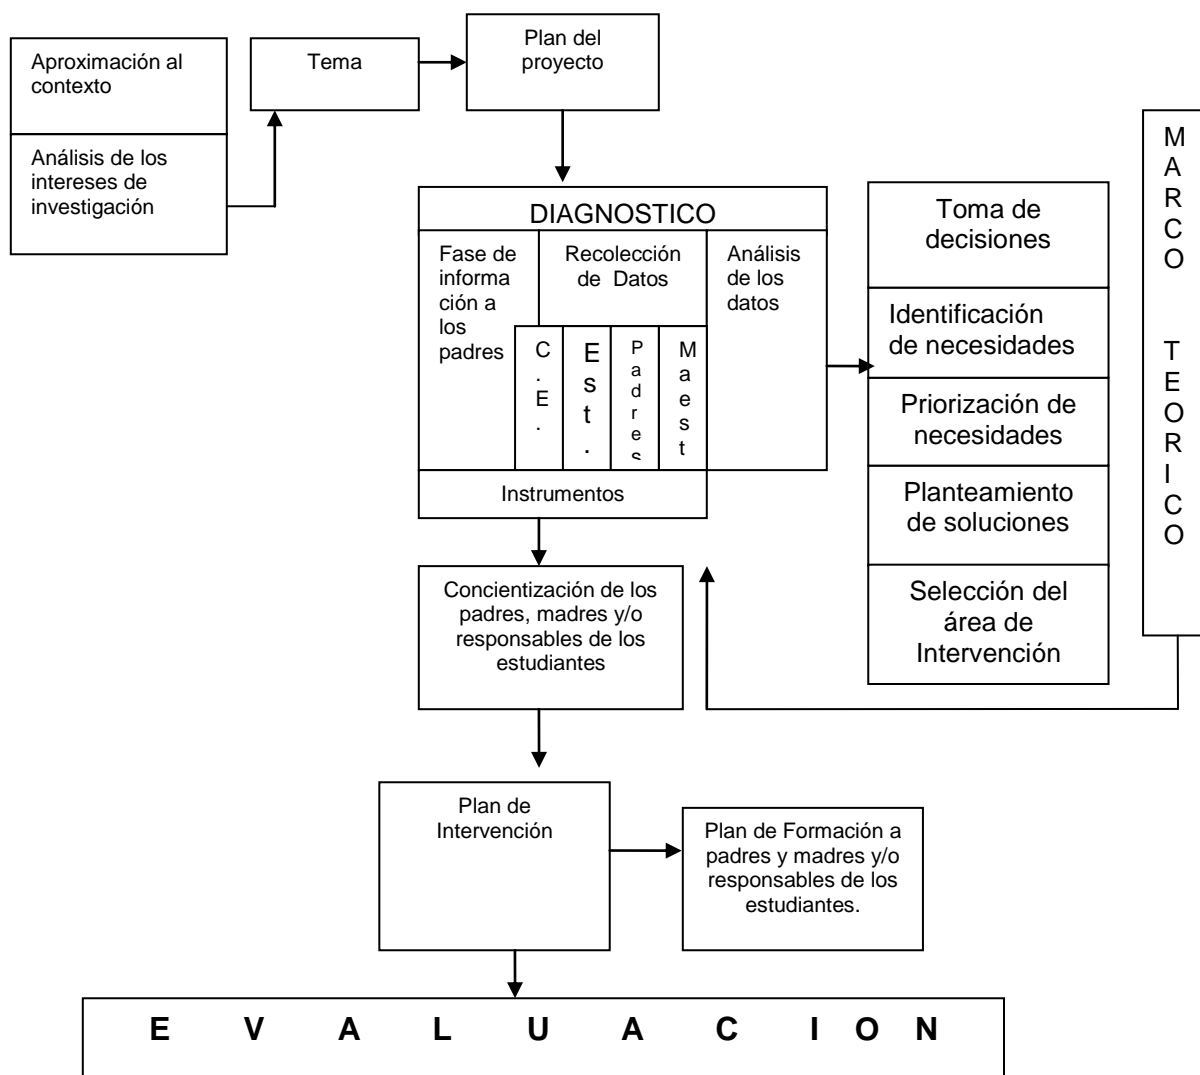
Aproximación al contexto

Análisis de los intereses de investigación

Tema

Plan del proyecto

DIAGNOSTICO

Fase de información a los padres

Recolección de Datos

C.E.

Est.

Padres

Maest

Análisis de los datos

Instrumentos

Toma de decisiones

Identificación de necesidades

Priorización de necesidades

Planteamiento de soluciones

Selección del área de Intervención

MARCO TEORICO

Concientización de los padres, madres y/o responsables de los estudiantes

Plan de Intervención

Plan de Formación a padres y madres y/o responsables de los estudiantes.

E V A L U A C I O N